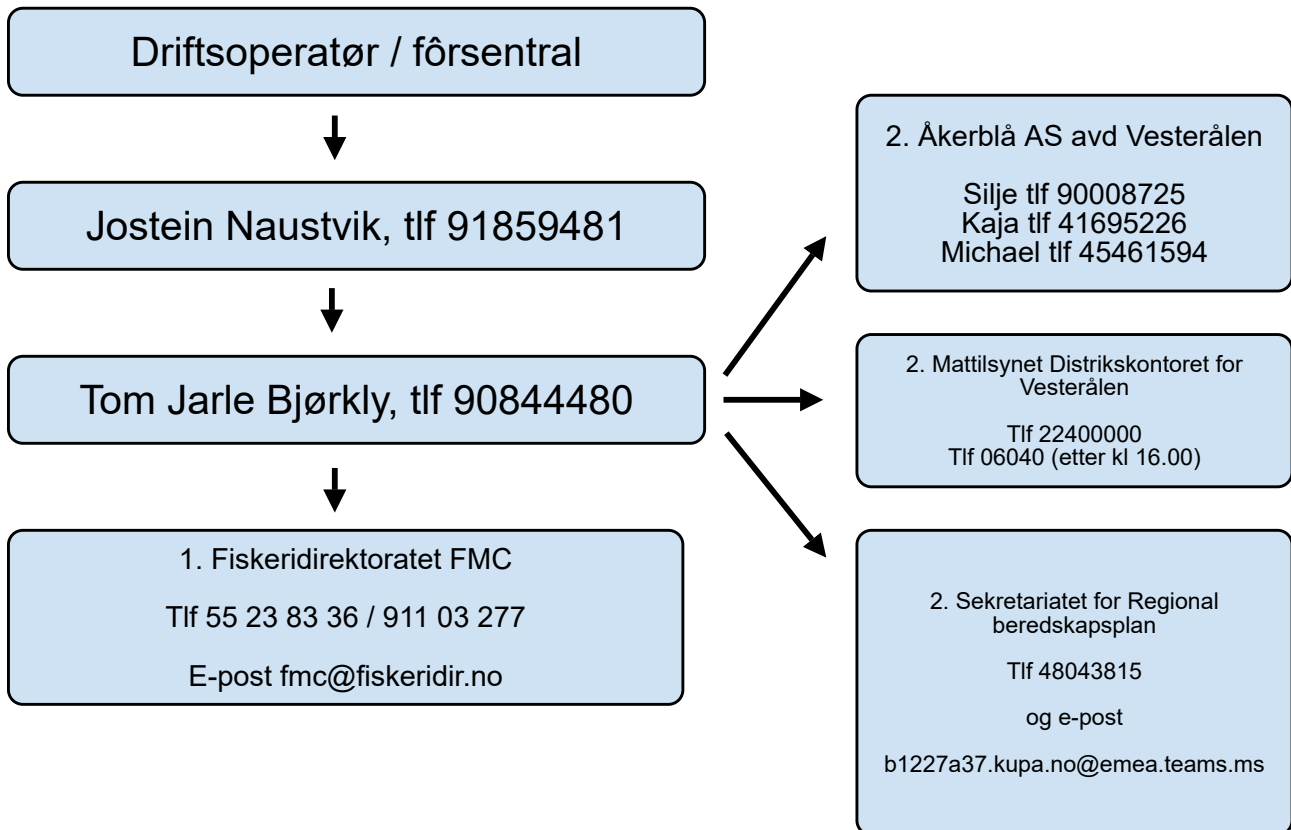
Driftsoperatør / fôrsentral

Jostein Naustvik, tlf 91859481

Tom Jarle Bjørkly, tlf 90844480

1. Fiskeridirektoratet FMC

Tlf 55 23 83 36 / 911 03 277

E-post fmc@fiskeridir.no

2. Åkerblå AS avd Vesterålen

Silje tlf 90008725
Kaja tlf 41695226
Michael tlf 45461594

2. Mattilsynet Distrikskontoret for Vesterålen

Tlf 22400000
Tlf 06040 (etter kl 16.00)

2. Sekretariatet for Regional beredskapsplan

Tlf 48043815

og e-post

b1227a37.kupa.no@emea.teams.ms